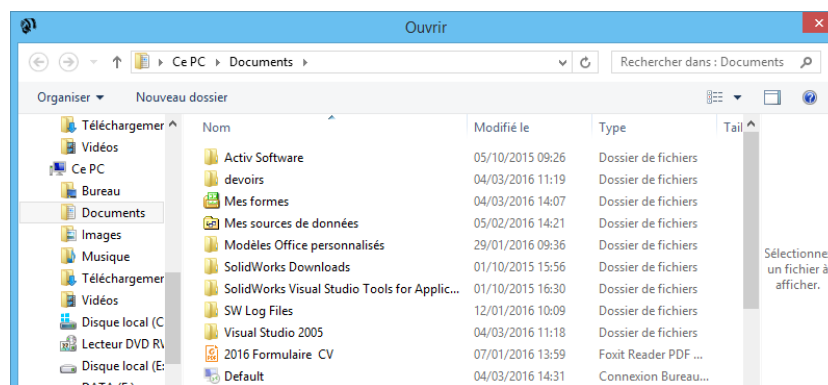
Ouvrir

Ce PC ▸ Documents ▸

Rechercher dans : Documents

Organiser ▾ Nouveau dossier

Téléchargemer
Vidéos
Ce PC
Bureau
Documents
Images
Musique
Téléchargemer
Vidéos
Disque local (C
Lecteur DVD R\
Disque local (E:

| Nom | Modifié le | Type | Tail |
|---|---|---|---|
| Activ Software | 05/10/2015 09:26 | Dossier de fichiers | |
| devoirs | 04/03/2016 11:19 | Dossier de fichiers | |
| Mes formes | 04/03/2016 14:07 | Dossier de fichiers | |
| Mes sources de données | 05/02/2016 14:21 | Dossier de fichiers | |
| Modèles Office personnalisés | 29/01/2016 09:36 | Dossier de fichiers | |
| SolidWorks Downloads | 01/10/2015 15:56 | Dossier de fichiers | |
| SolidWorks Visual Studio Tools for Applic... | 01/10/2015 16:30 | Dossier de fichiers | |
| SW Log Files | 12/01/2016 10:09 | Dossier de fichiers | |
| Visual Studio 2005 | 04/03/2016 11:18 | Dossier de fichiers | |
| 2016 Formulaire CV | 07/01/2016 13:59 | Foxit Reader PDF ... | |
| Default | 04/03/2016 14:31 | Connexion Bureau... | |

Sélectionne un fichier à afficher.